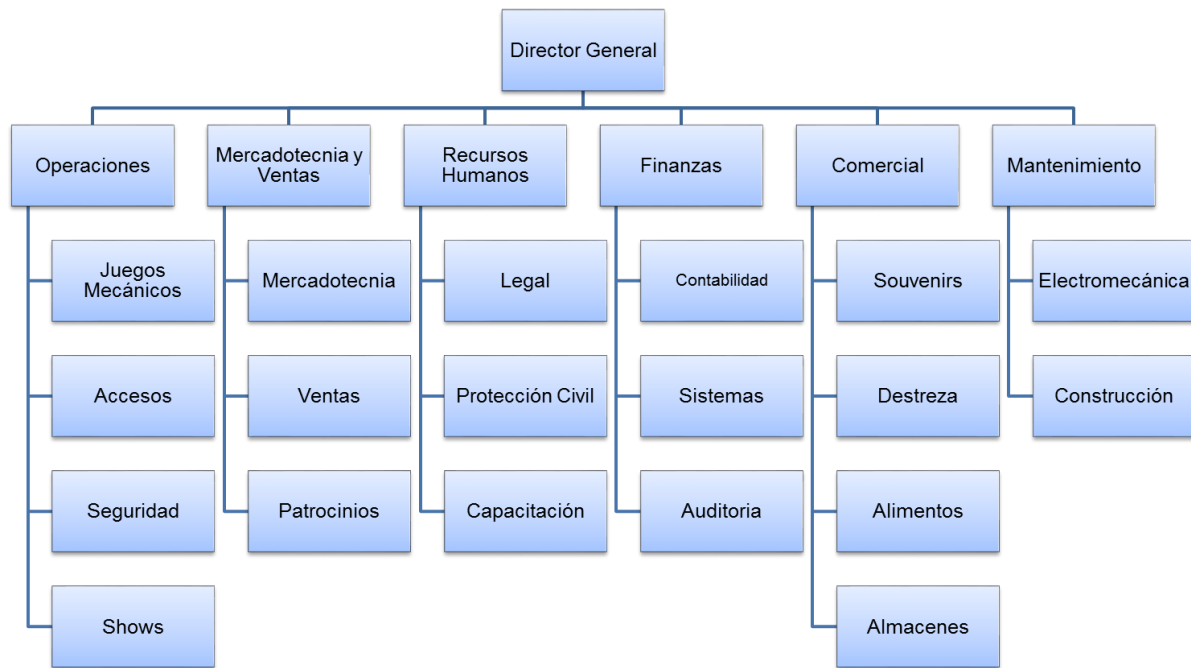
Director General

Operaciones
Juegos Mecánicos
Accesos
Seguridad
Shows

Mercadotecnia y Ventas
Mercadotecnia
Ventas
Patrocinios

Recursos Humanos
Legal
Protección Civil
Capacitación

Finanzas
Contabilidad
Sistemas
Auditoria

Comercial
Souvenirs
Destreza
Alimentos
Almacenes

Mantenimiento
Electromecánica
Construcción